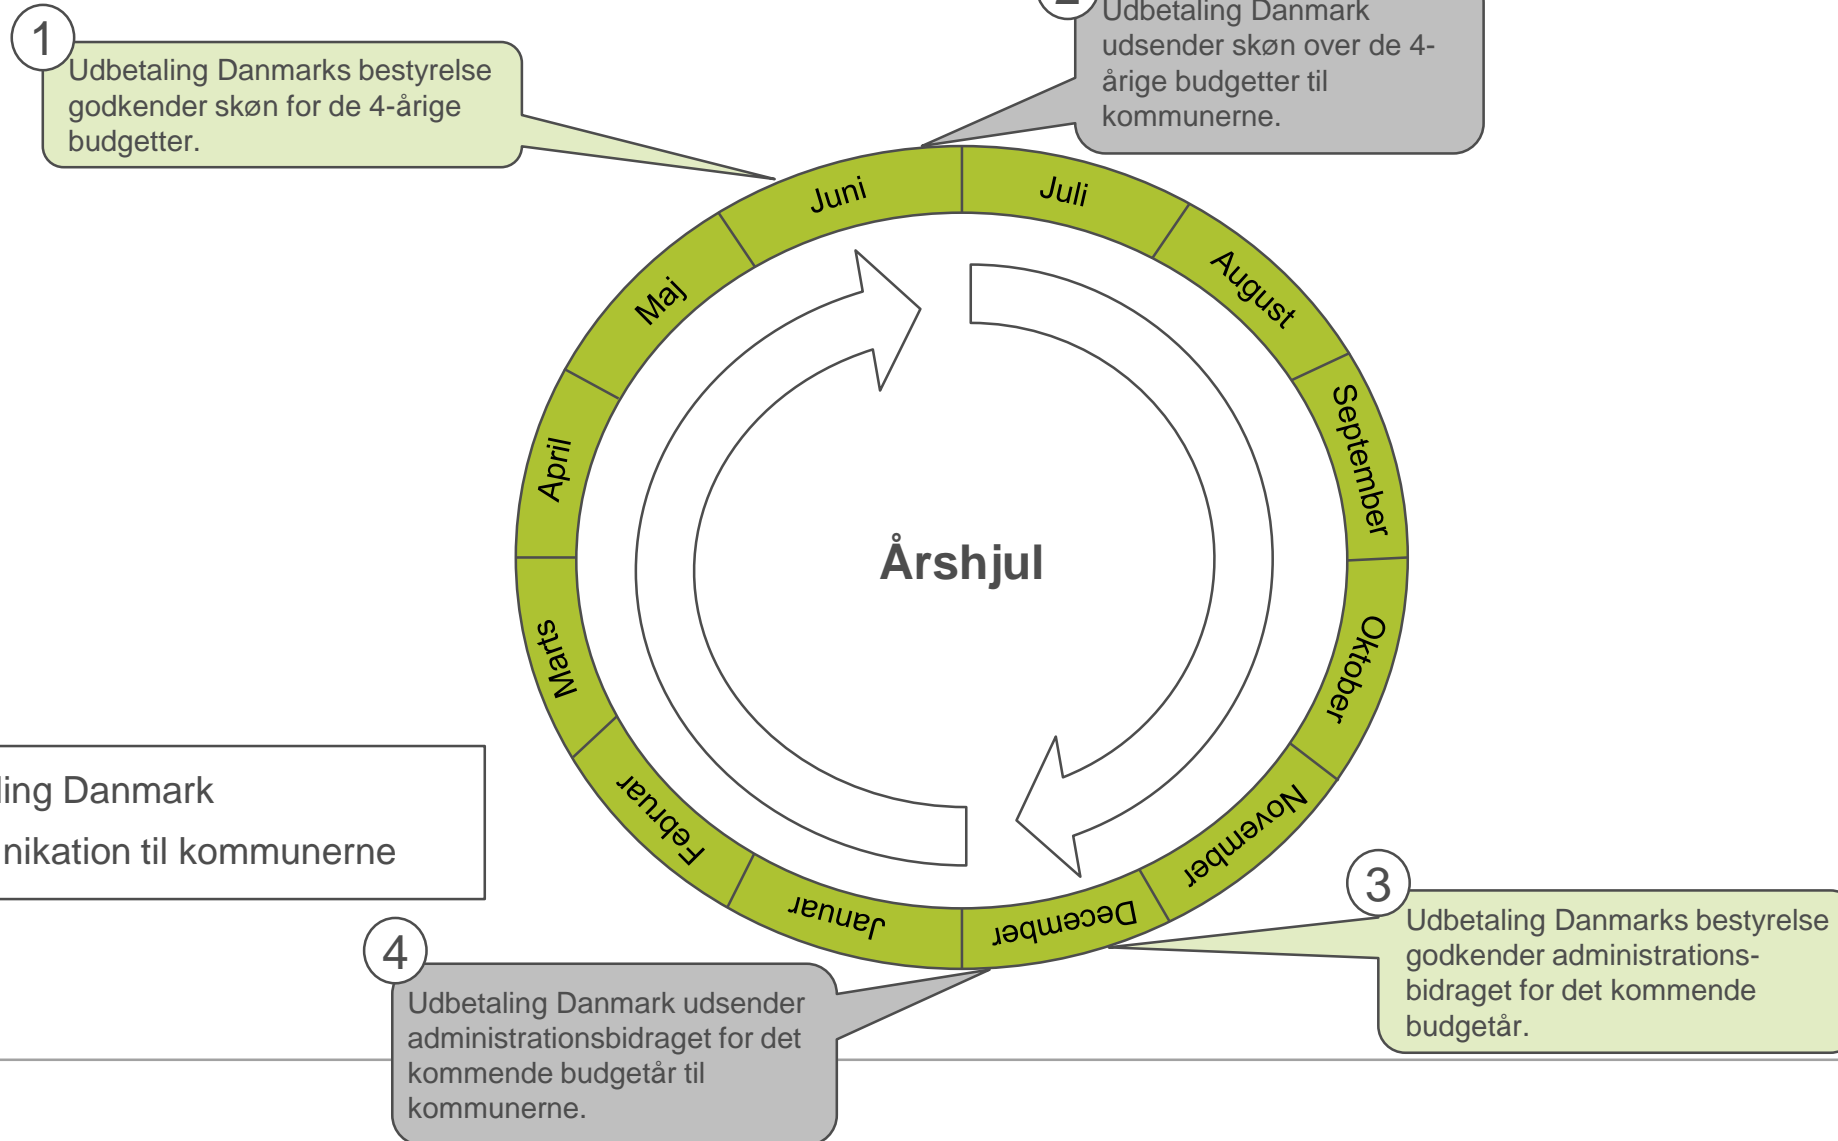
1
Udbetaling Danmarks bestyrelse godkender skøn for de 4-årige budgetter.

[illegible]
Udbetaling Danmark udsender skøn over de 4-årige budgetter til kommunerne.

Juni
Juli
August
September
Oktober
November
December
Januar
Februar
Marts
April
Maj

Årshjul

ling Danmark
nikation til kommunerne

3
Udbetaling Danmarks bestyrelse godkender administrationsbidraget for det kommende budgetår.

4
Udbetaling Danmark udsender administrationsbidraget for det kommende budgetår til kommunerne.